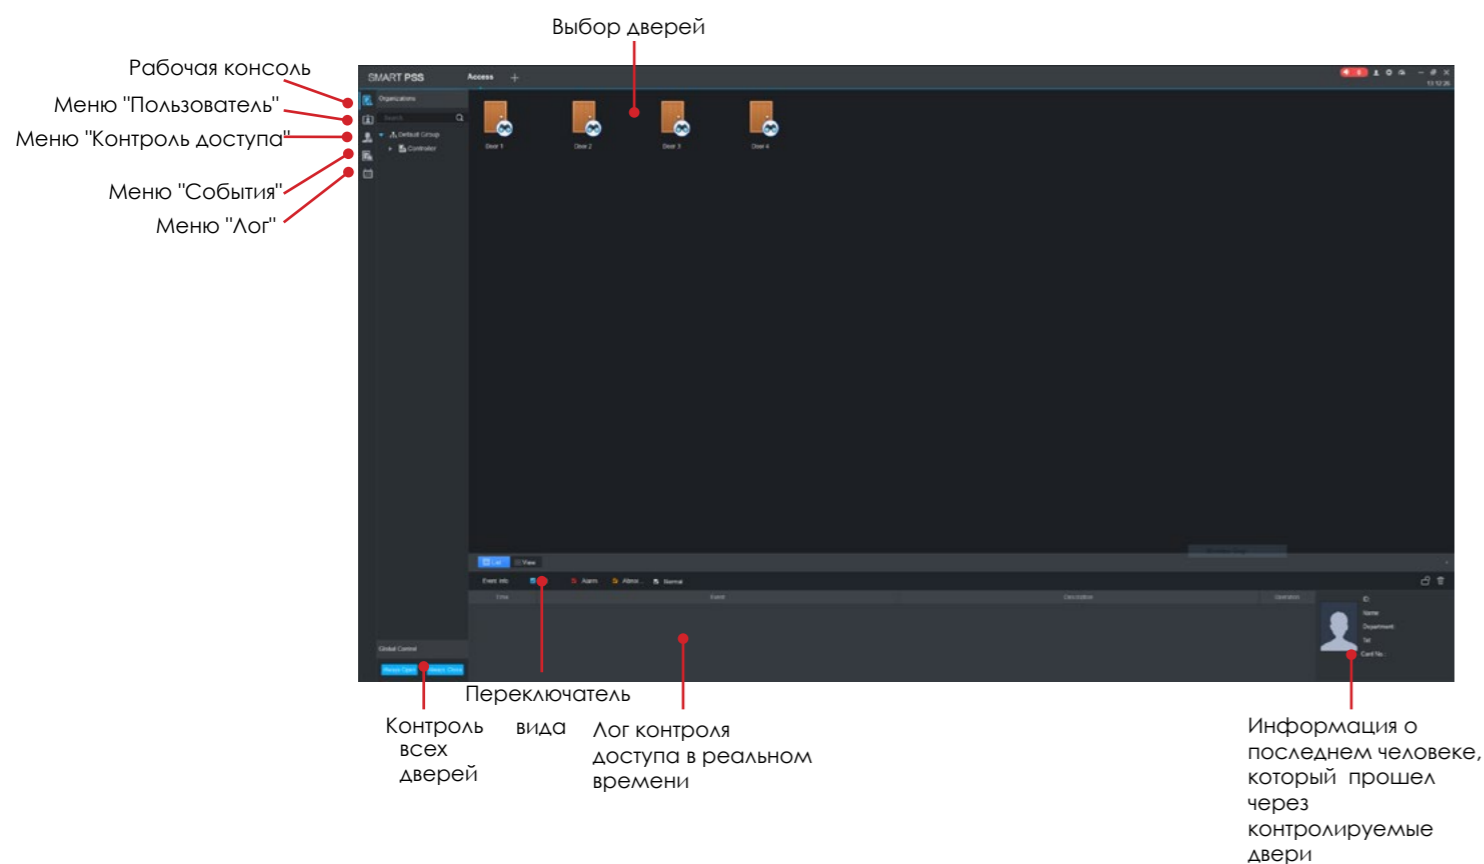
Выбор дверей

Рабочая консоль

Меню "Пользователь"

Меню "Контроль доступа"

Меню "События"

Меню "Лог"

SMART PSS

Access

Organizations

Search

Default Group

Controller

Door 1

Door 2

Door 3

Door 4

List

View

Event Info

Alarm

Abnor...

Normal

Time

Event

Description

Operation

ID

Name

Department

Tel

Card No.

Global Control

Always Open

Always Close

Переключатель вида

Контроль всех дверей

Лог контроля доступа в реальном времени

Информация о последнем человеке, который прошел через контролируемые двери